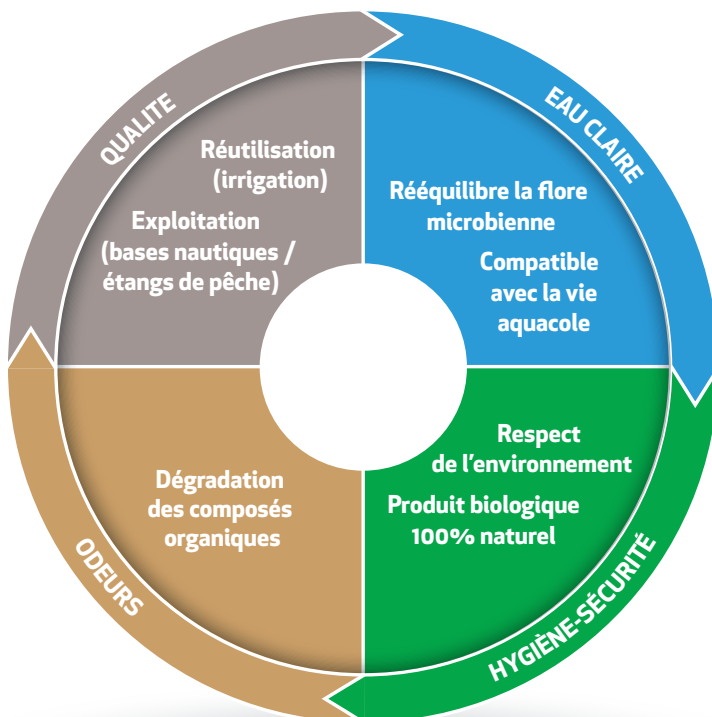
QUALITE

Réutilisation (irrigation)

Exploitation (bases nautiques / étangs de pêche)

EAU CLAIRE

Rééquilibre la flore microbienne

Compatible avec la vie aquacole

HYGIÈNE-SÉCURITÉ

Respect de l'environnement

Produit biologique 100% naturel

ODEURS

Dégradation des composés organiques